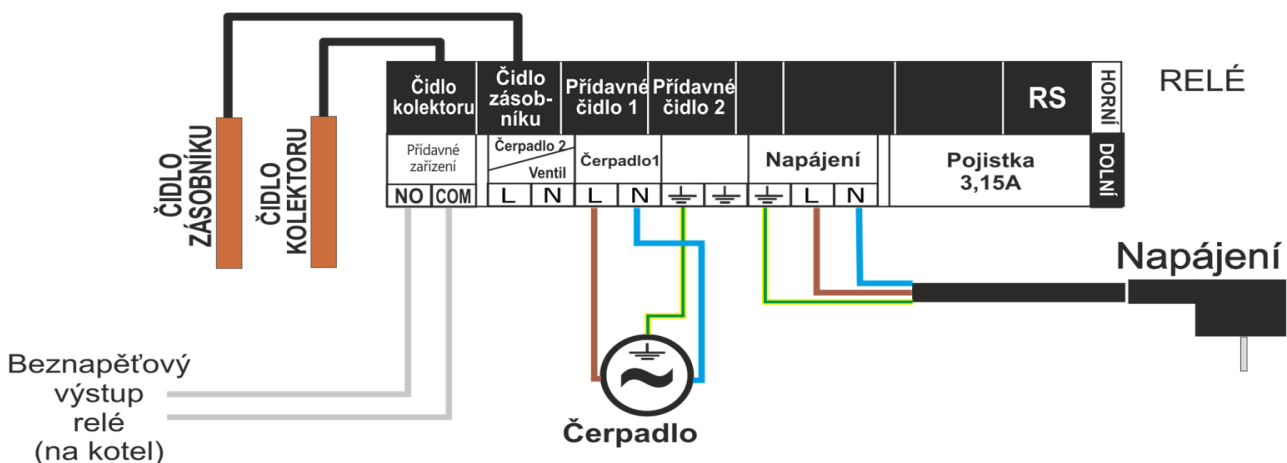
ČIDLO ZÁSOBNÍKU

ČIDLO KOLEKTORU

Čidlo kolektoru

Čidlo zásobníku

Přídavné čidlo 1

Přídavné čidlo 2

RS

HORNÍ

RELÉ

Přídavné zařízení

Čerpadlo 2

Ventil

Čerpadlo1

Napájení

Pojistka 3,15A

DOLNÍ

NO COM L N L N L N

Napájení

Beznapěťový výstup relé (na kotel)

~

Čerpadlo